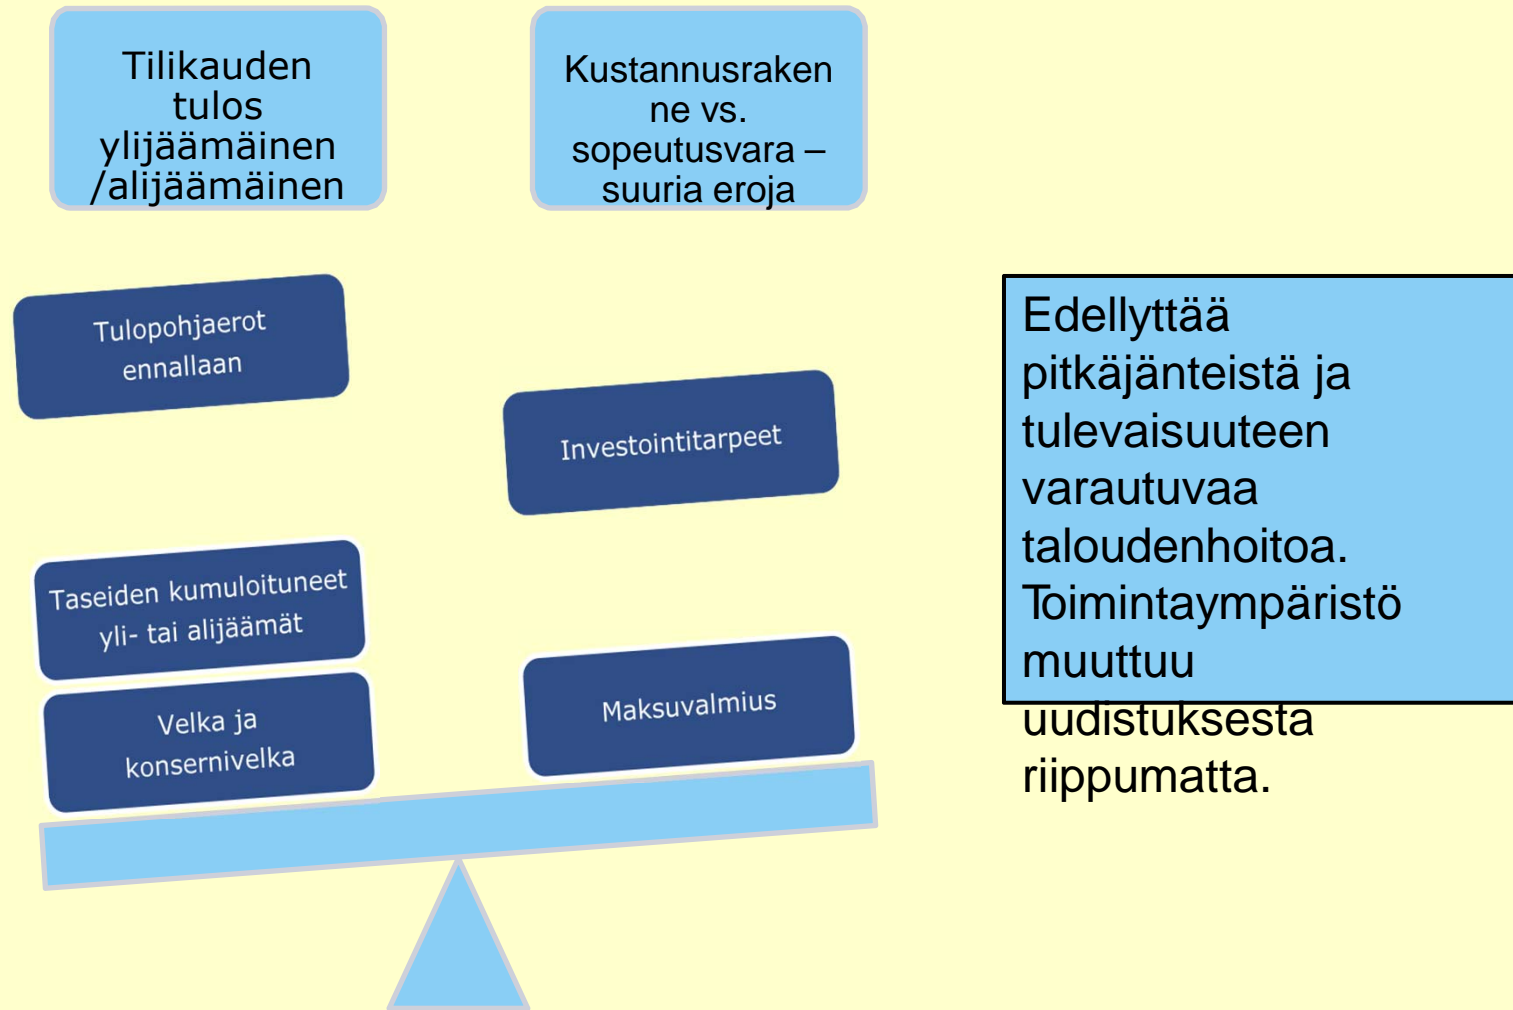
Tilikauden tulos ylijäämäinen /alijäämäinen

Kustannusrakenne vs. sopeutusvara – suuria eroja

Tulopohjaerot ennallaan

Investointitarpeet

Taseiden kumuloituneet yli- tai alijäämät

Velka ja konsernivelka

Maksuvalmius

Edellyttää pitkäjänteistä ja tulevaisuuteen varautuvaa taloudenhoitoa. Toimintaympäristö muuttuu uudistuksesta riippumatta.